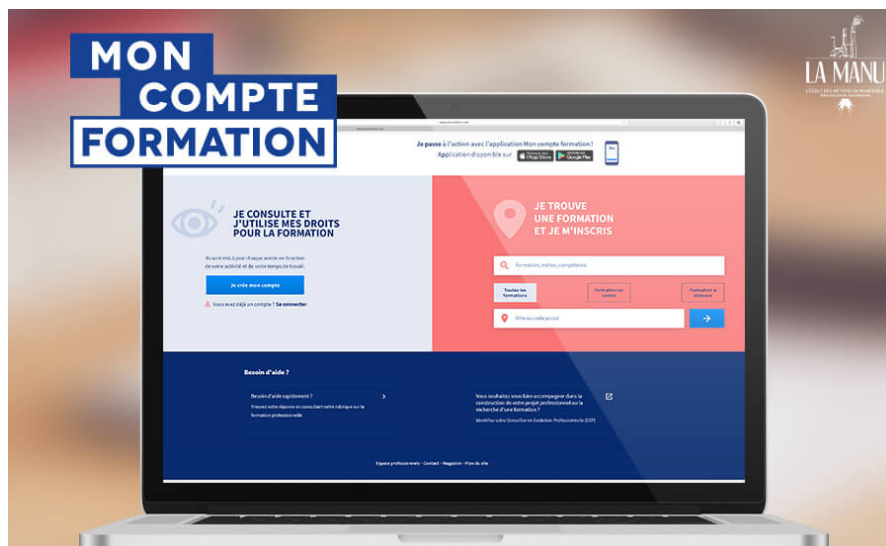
MON
COMPTE
FORMATION

LA MANU
L'ÉCOLE DES MÉTIERS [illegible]

Je passe à l'action avec l'application Mon compte formation !
Application disponible sur App Store Google Play

JE CONSULTE ET J'UTILISE MES DROITS POUR LA FORMATION

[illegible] en fonction de votre activité et de votre temps de travail.

Je crée mon compte

Vous avez déjà un compte ? Se connecter

JE TROUVE UNE FORMATION ET JE M'INSCRIS

Formation, métier, compétence

Toutes les formations
Formation en centre
Formation à distance

Ville ou code postal

Besoin d'aide ?

Besoin d'aide rapidement ?
Trouvez votre réponse en consultant notre rubrique sur la formation professionnelle

Vous souhaitez vous faire accompagner dans la construction de votre projet professionnel ou la recherche d'une formation ?
Identifiez votre Conseiller en Evolution Professionnelle (CEP)

Espace professionnels • Contact • Magazine • Plan du site